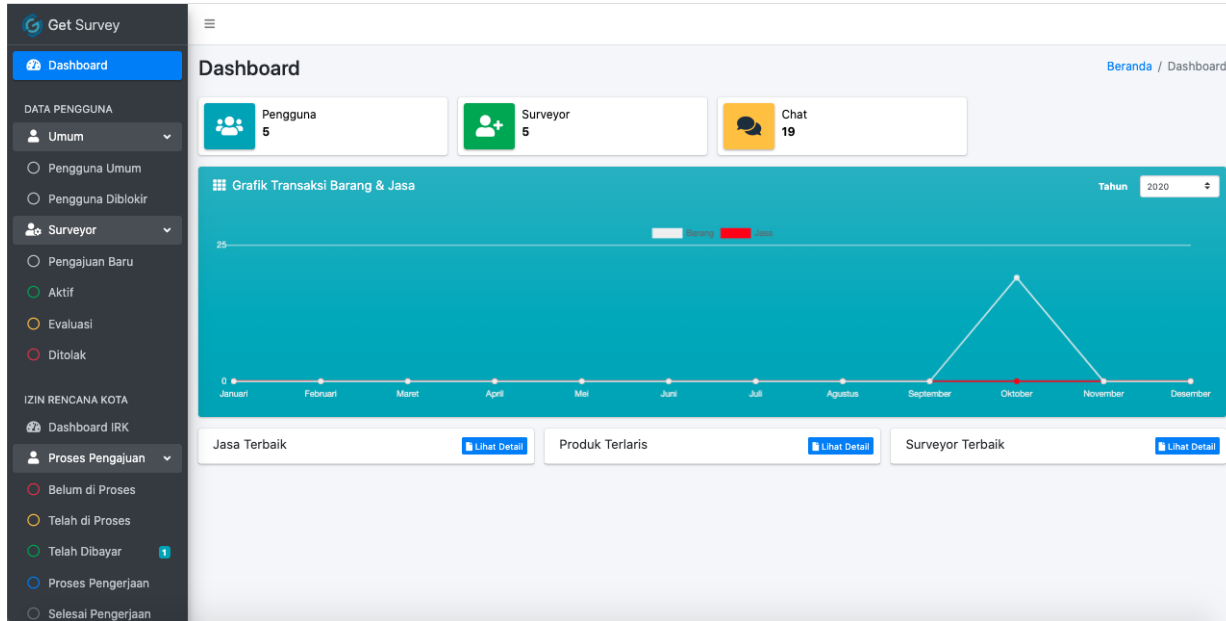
Get Survey

Dashboard

DATA PENGGUNA

Umum

Pengguna Umum

Pengguna Diblokir

Surveyor

Pengajuan Baru

Aktif

Evaluasi

Ditolak

IZIN RENCANA KOTA

Dashboard IRK

Proses Pengajuan

Belum di Proses

Telah di Proses

Telah Dibayar 1

Proses Pengerjaan

Selesai Pengerjaan

≡

Dashboard

Beranda / Dashboard

Pengguna
5

Surveyor
5

Chat
19

Grafik Transaksi Barang & Jasa

Tahun 2020

Barang Jasa

25

0

Januari Februari Maret April Mei Juni Juli Agustus September Oktober November Desember

Jasa Terbaik Lihat Detail

Produk Terlaris Lihat Detail

Surveyor Terbaik Lihat Detail